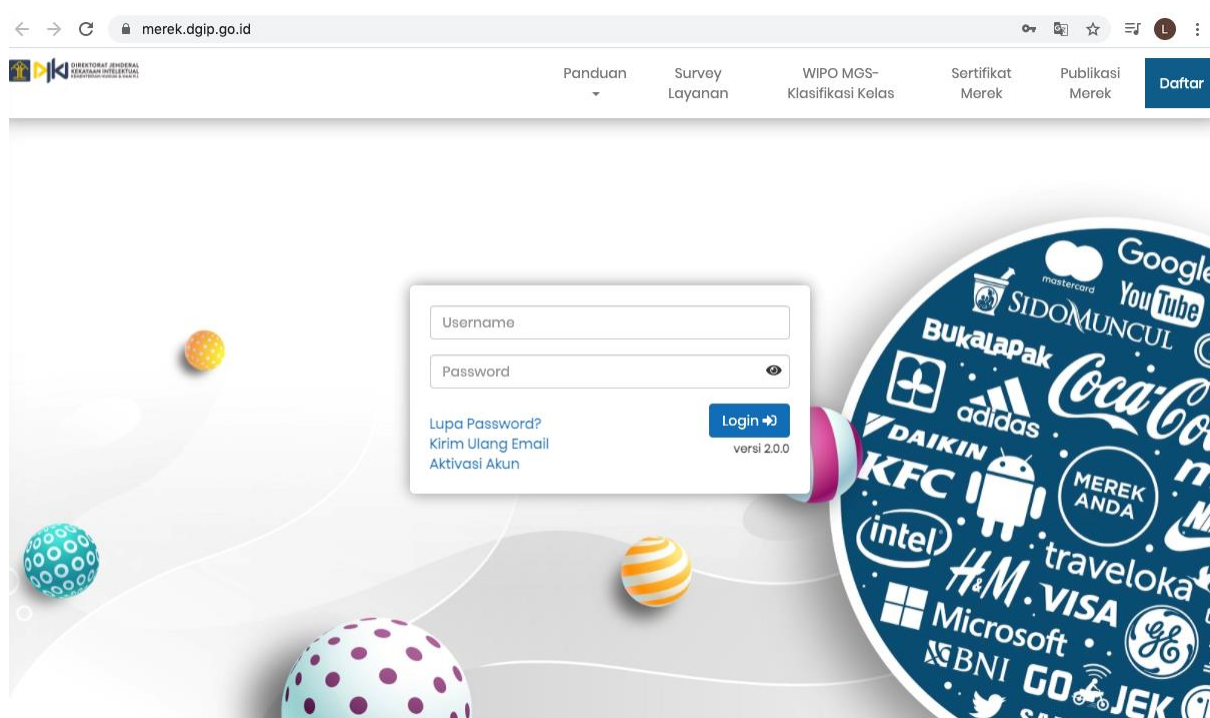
merek.dgip.go.id

DJKI DIREKTORAT JENDERAL KEKAYAAN INTELEKTUAL KEMENTERIAN HUKUM & HAM R.I.

Panduan

Survey Layanan

WIPO MGS-Klasifikasi Kelas

Sertifikat Merek

Publikasi Merek

Daftar

Username

Password

Lupa Password?
Kirim Ulang Email
Aktivasi Akun

Login

versi 2.0.0

mastercard
Google
SIDOMUNCUL
YouTube
Bukalapak
Coca-Cola
adidas
DAIKIN
KFC
MEREK ANDA
intel
H&M
traveloka
VISA
Microsoft
GE
BNI
GO-JEK